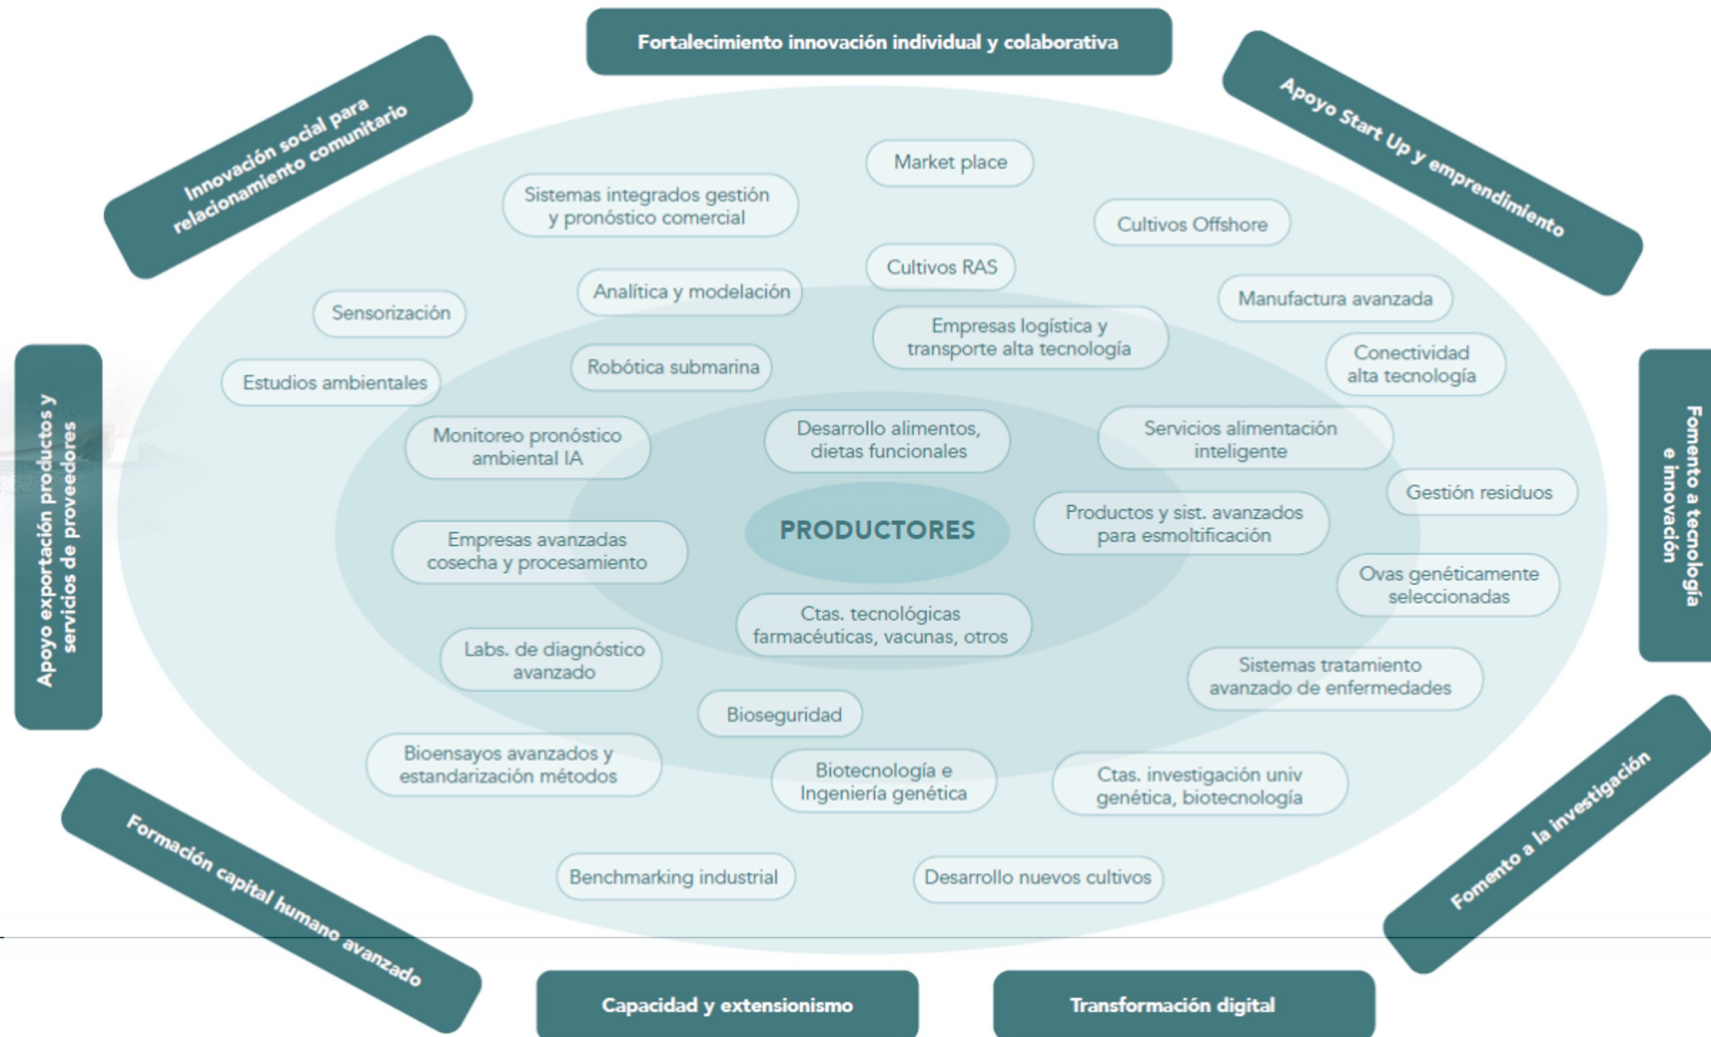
Fortalecimiento innovación individual y colaborativa

Apoyo Start Up y emprendimiento

Fomento a tecnología e innovación

Fomento a la investigación

Transformación digital

Capacidad y extensionismo

Formación capital humano avanzado

Apoyo exportación productos y servicios de proveedores

Innovación social para relacionamiento comunitario

Market place

Sistemas integrados gestión y pronóstico comercial

Cultivos Offshore

Cultivos RAS

Analítica y modelación

Sensorización

Manufactura avanzada

Empresas logística y transporte alta tecnología

Conectividad alta tecnología

Estudios ambientales

Robótica submarina

Monitoreo pronóstico ambiental IA

Desarrollo alimentos, dietas funcionales

Servicios alimentación inteligente

Gestión residuos

PRODUCTORES

Productos y sist. avanzados para esmoltificación

Empresas avanzadas cosecha y procesamiento

Ovas genéticamente seleccionadas

Ctas. tecnológicas farmacéuticas, vacunas, otros

Labs. de diagnóstico avanzado

Sistemas tratamiento avanzado de enfermedades

Bioseguridad

Bioensayos avanzados y estandarización métodos

Biotecnología e Ingeniería genética

Ctas. investigación univ genética, biotecnología

Benchmarking industrial

Desarrollo nuevos cultivos